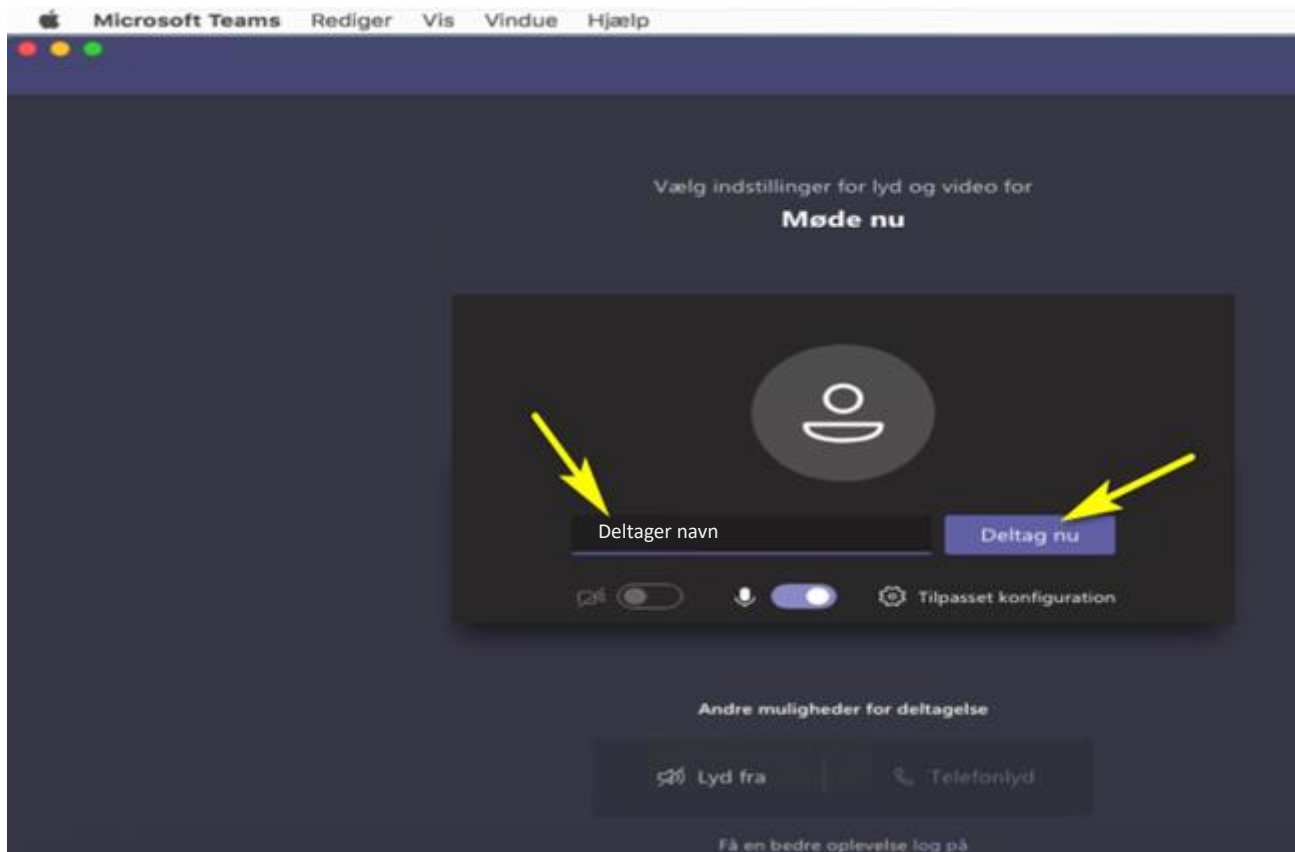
Microsoft Teams Rediger Vis Vindue Hjælp

Vælg indstillinger for lyd og video for
Møde nu

Deltager navn
Deltag nu

Tilpasset konfiguration

Andre muligheder for deltagelse

Lyd fra
Telefonlyd

Få en bedre oplevelse log på